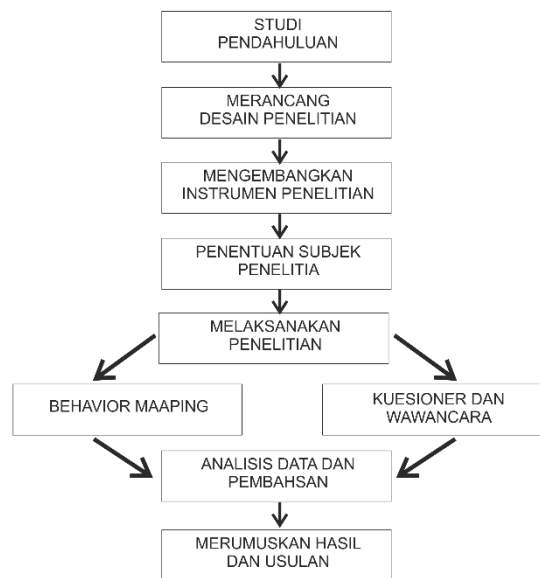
STUDI PENDAHULUAN

MERANCANG DESAIN PENELITIAN

MENGEMBANGKAN INSTRUMEN PENELITIAN

PENENTUAN SUBJEK PENELITIA

MELAKSANAKAN PENELITIAN

BEHAVIOR MAAPING

KUESIONER DAN WAWANCARA

ANALISIS DATA DAN PEMBAHSAN

MERUMUSKAN HASIL DAN USULAN